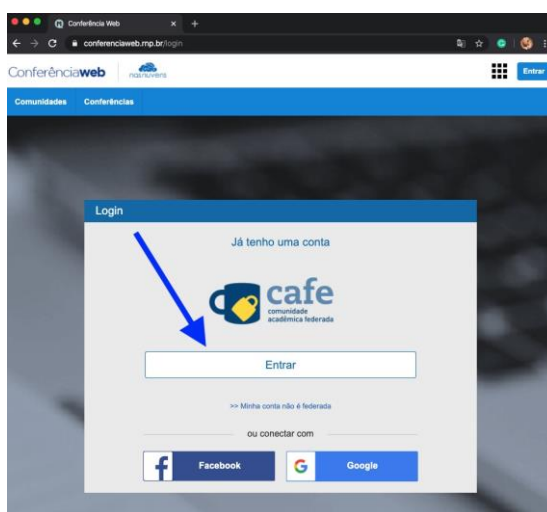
Conferência Web
conferenciaweb.mp.br/login
Conferênciaweb nasnuvens
Entrar
Comunidades Conferências
Login
Já tenho uma conta
cafe
comunidade acadêmica federada
Entrar
>> Minha conta não é federada
ou conectar com
Facebook
Google